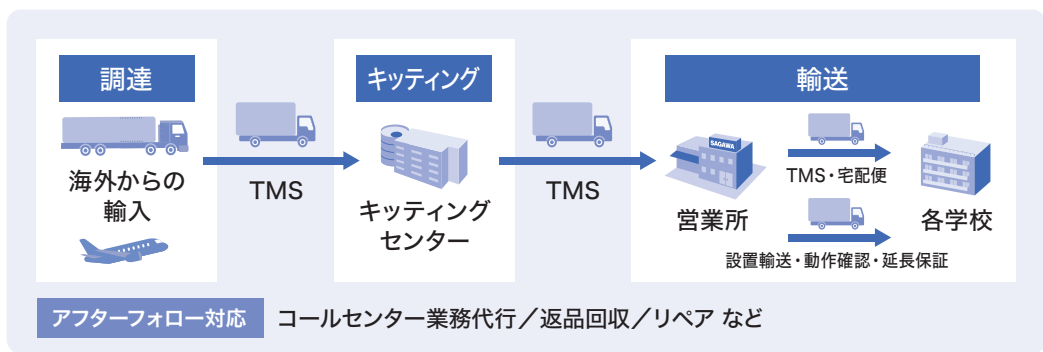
調達

海外からの輸入

TMS

キッティング

キッティングセンター

TMS

輸送

SAGAWA

TMS・宅配便

営業所

各学校

設置輸送・動作確認・延長保証

アフターフォロー対応　コールセンター業務代行／返品回収／リペア など